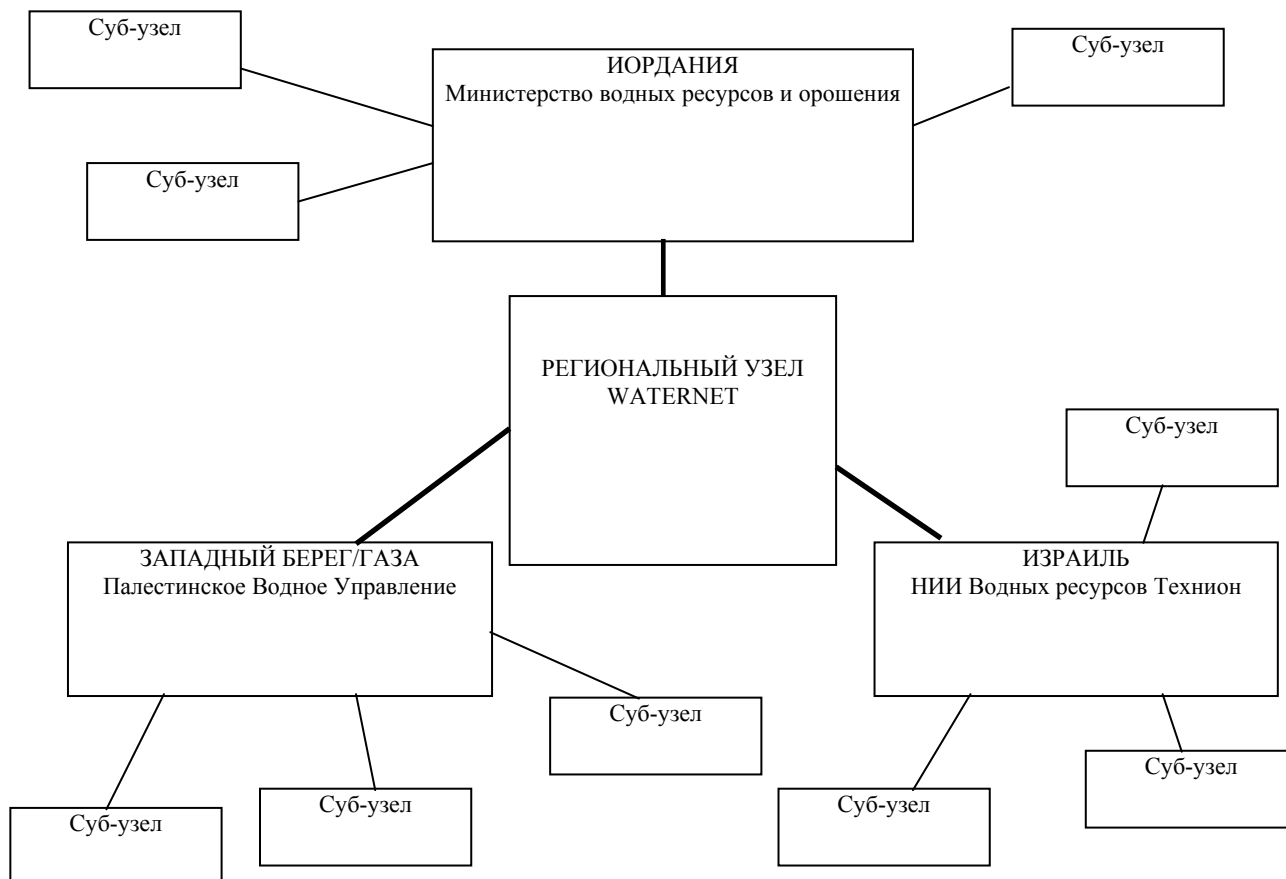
Суб-узел

ИОРДАНИЯ
Министерство водных ресурсов и орошения

Суб-узел

Суб-узел

РЕГИОНАЛЬНЫЙ УЗЕЛ
WATERNET

Суб-узел

ЗАПАДНЫЙ БЕРЕГ/ГАЗА
Палестинское Водное Управление

ИЗРАИЛЬ
НИИ Водных ресурсов Технион

Суб-узел

Суб-узел

Суб-узел

Суб-узел

Суб-узел